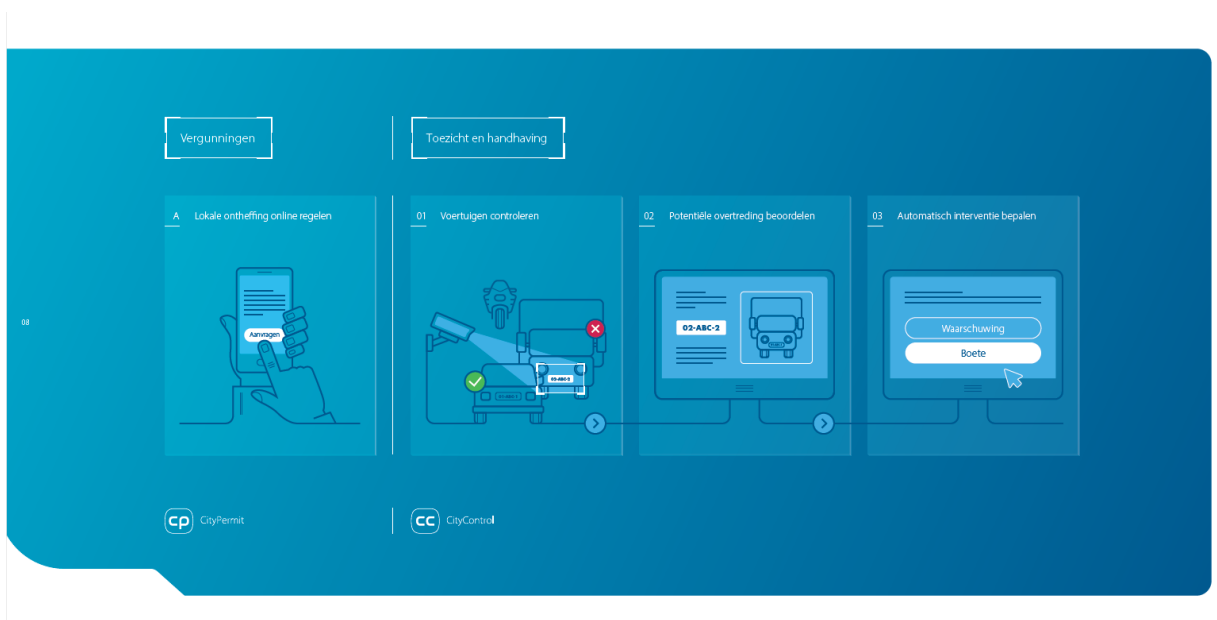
08

Vergunningen

Toezicht en handhaving

A Lokale ontheffing online regelen

Aanvragen

01 Voertuigen controleren

02-ABC-2

02-ABC-2

02 Potentiële overtreding beoordelen

02-ABC-2

03 Automatisch interventie bepalen

Waarschuwing

Boete

cp CityPermit

cc CityControl